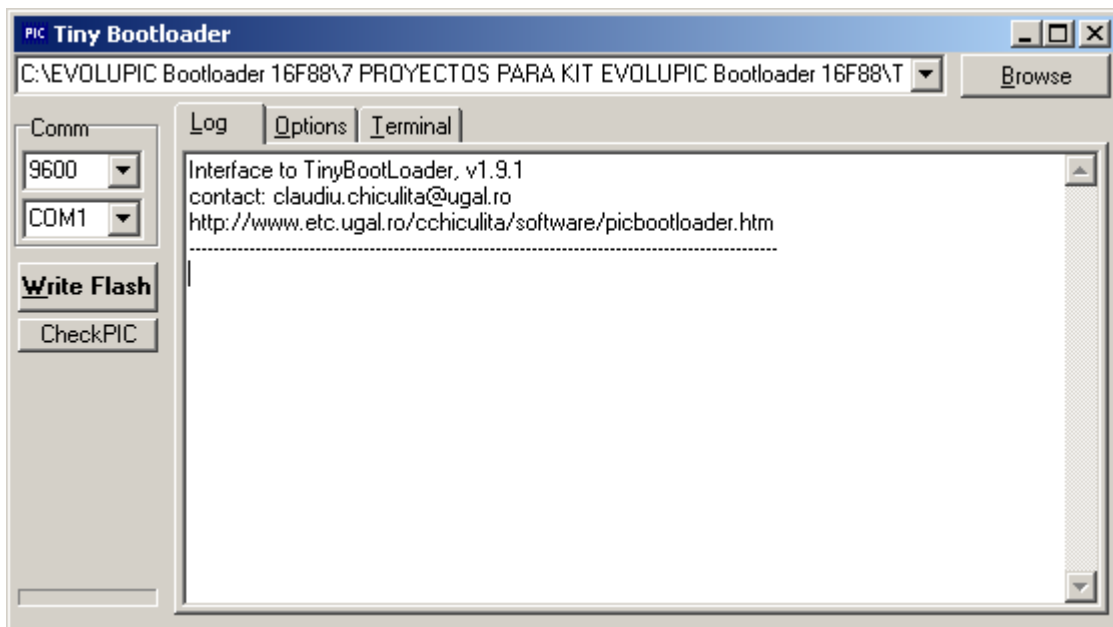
PIC Tiny Bootloader

C:\EVOLUPIC Bootloader 16F88\7 PROYECTOS PARA KIT EVOLUPIC Bootloader 16F88\T

Browse

Comm

9600

COM1

Write Flash

CheckPIC

Log

Options

Terminal

Interface to TinyBootLoader, v1.9.1
contact: claudiu.chiculita@ugal.ro
http://www.etc.ugal.ro/cchiculita/software/picbootloader.htm
------------------------------------------------------------------------------------------------